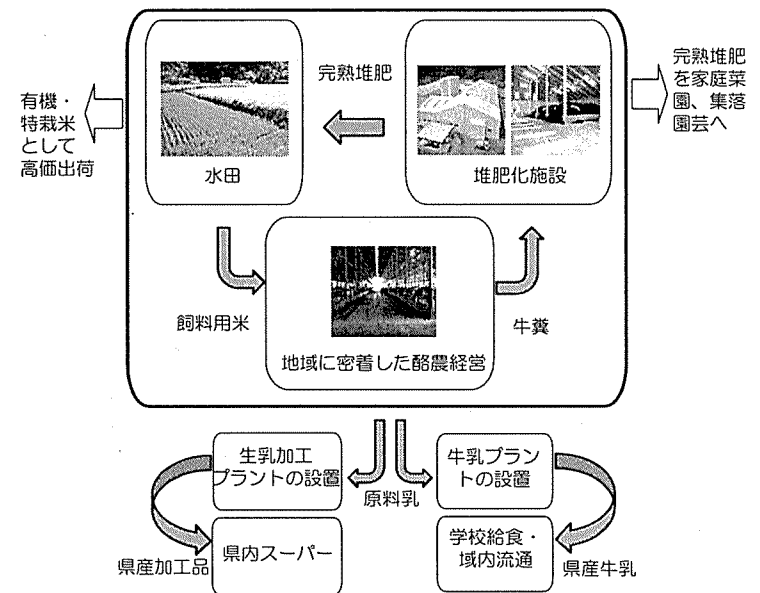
完熟堆肥

有機・特栽米として高価出荷

完熟堆肥を家庭菜園、集落園芸へ

水田

堆肥化施設

飼料用米

牛糞

地域に密着した酪農経営

生乳加工プラントの設置

原料乳

牛乳プラントの設置

県産加工品

県内スーパー

学校給食・域内流通

県産牛乳